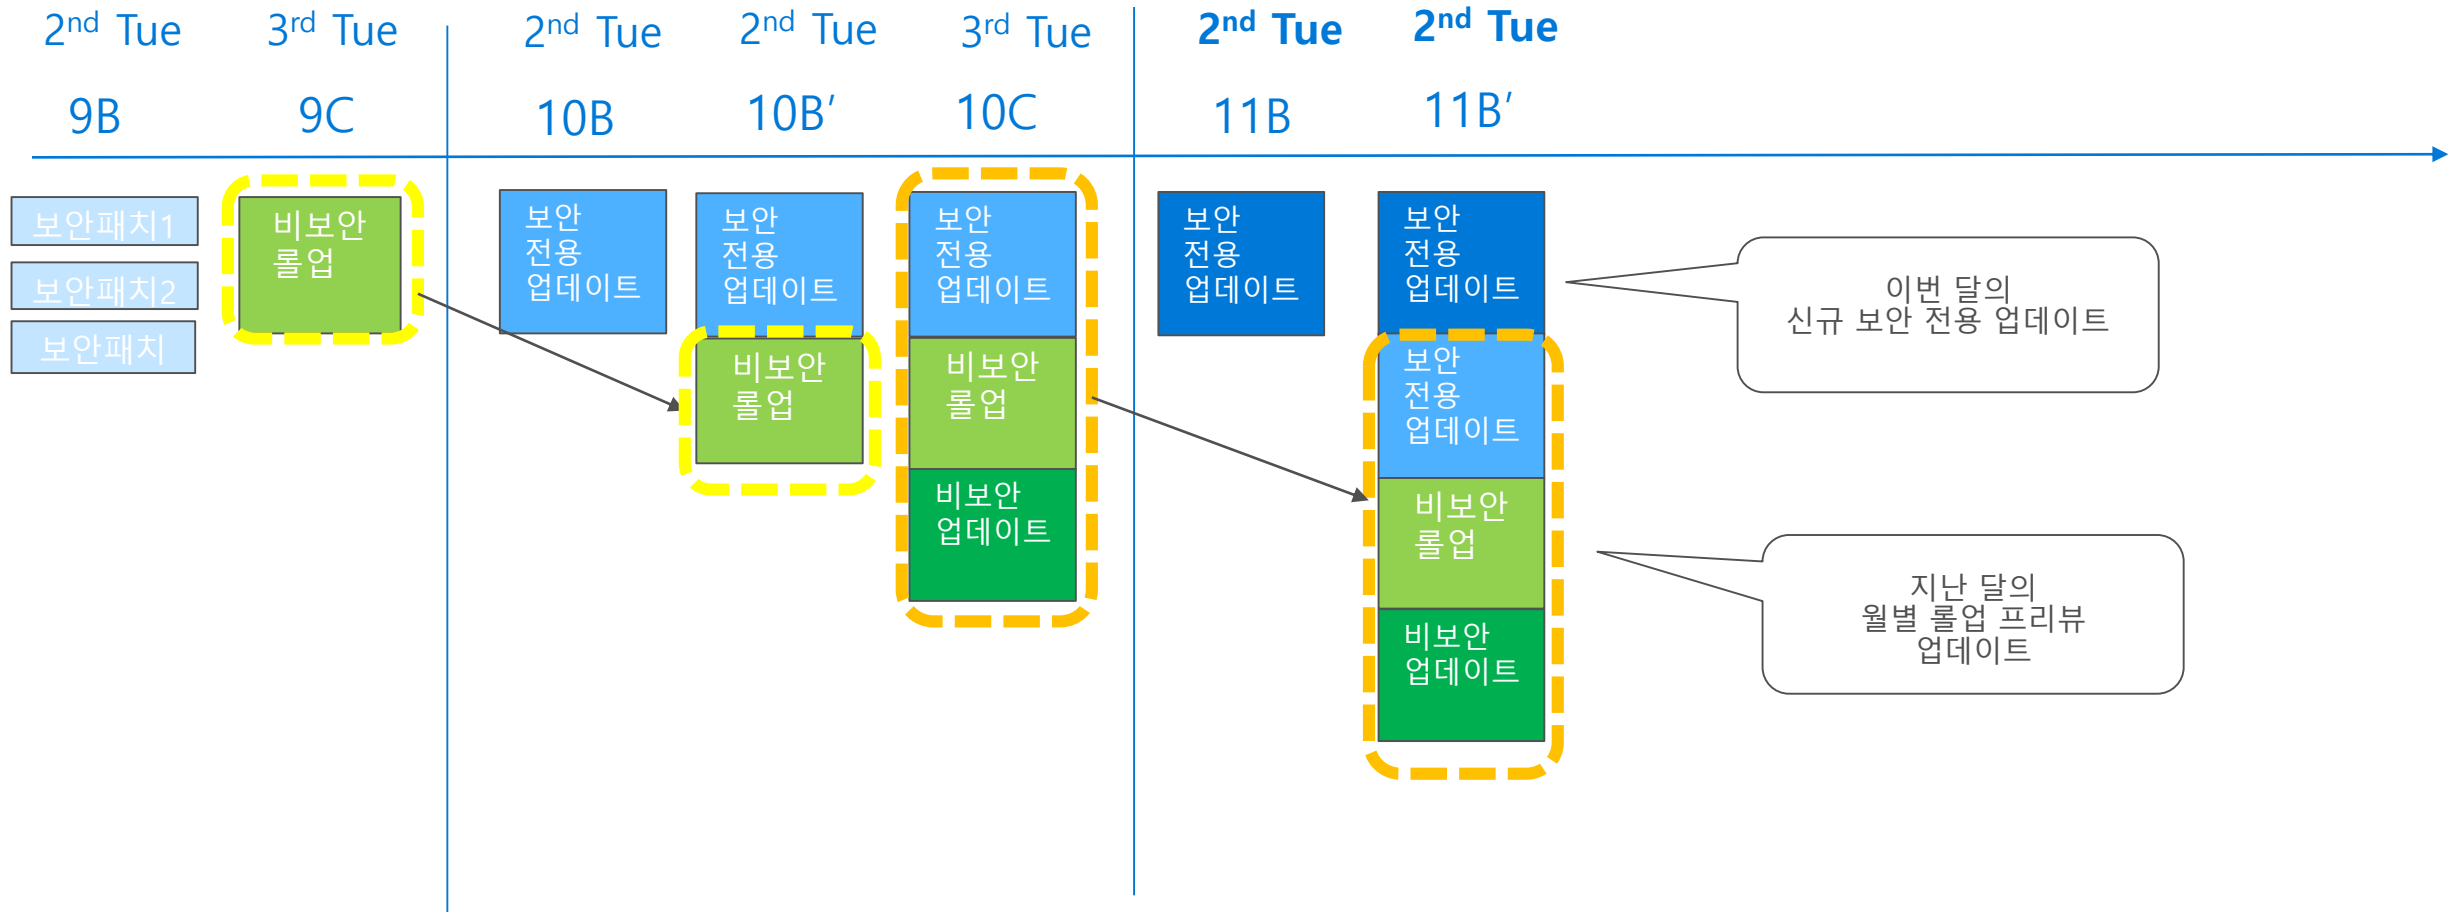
2$^{nd}$ Tue 9B

3$^{rd}$ Tue 9C

2$^{nd}$ Tue 10B

2$^{nd}$ Tue 10B′

3$^{rd}$ Tue 10C

2$^{nd}$ Tue 11B

2$^{nd}$ Tue 11B′

보안패치1

보안패치2

보안패치

비보안 롤업

보안 전용 업데이트

보안 전용 업데이트

비보안 롤업

보안 전용 업데이트

비보안 롤업

비보안 업데이트

보안 전용 업데이트

보안 전용 업데이트

보안 전용 업데이트

비보안 롤업

비보안 업데이트

이번 달의 신규 보안 전용 업데이트

지난 달의 월별 롤업 프리뷰 업데이트